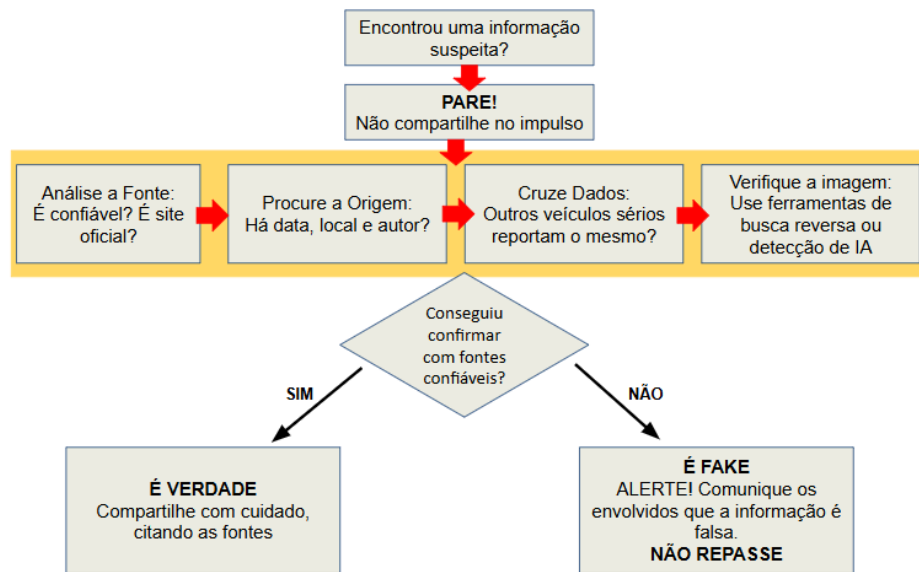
Encontrou uma informação suspeita?

PARE!
Não compartilhe no impulso

Análise a Fonte: É confiável? É site oficial?

Procure a Origem: Há data, local e autor?

Cruze Dados: Outros veículos sérios reportam o mesmo?

Verifique a imagem: Use ferramentas de busca reversa ou detecção de IA

Conseguiu confirmar com fontes confiáveis?

SIM

NÃO

É VERDADE
Compartilhe com cuidado, citando as fontes

É FAKE
ALERTE! Comunique os envolvidos que a informação é falsa.
NÃO REPASSE